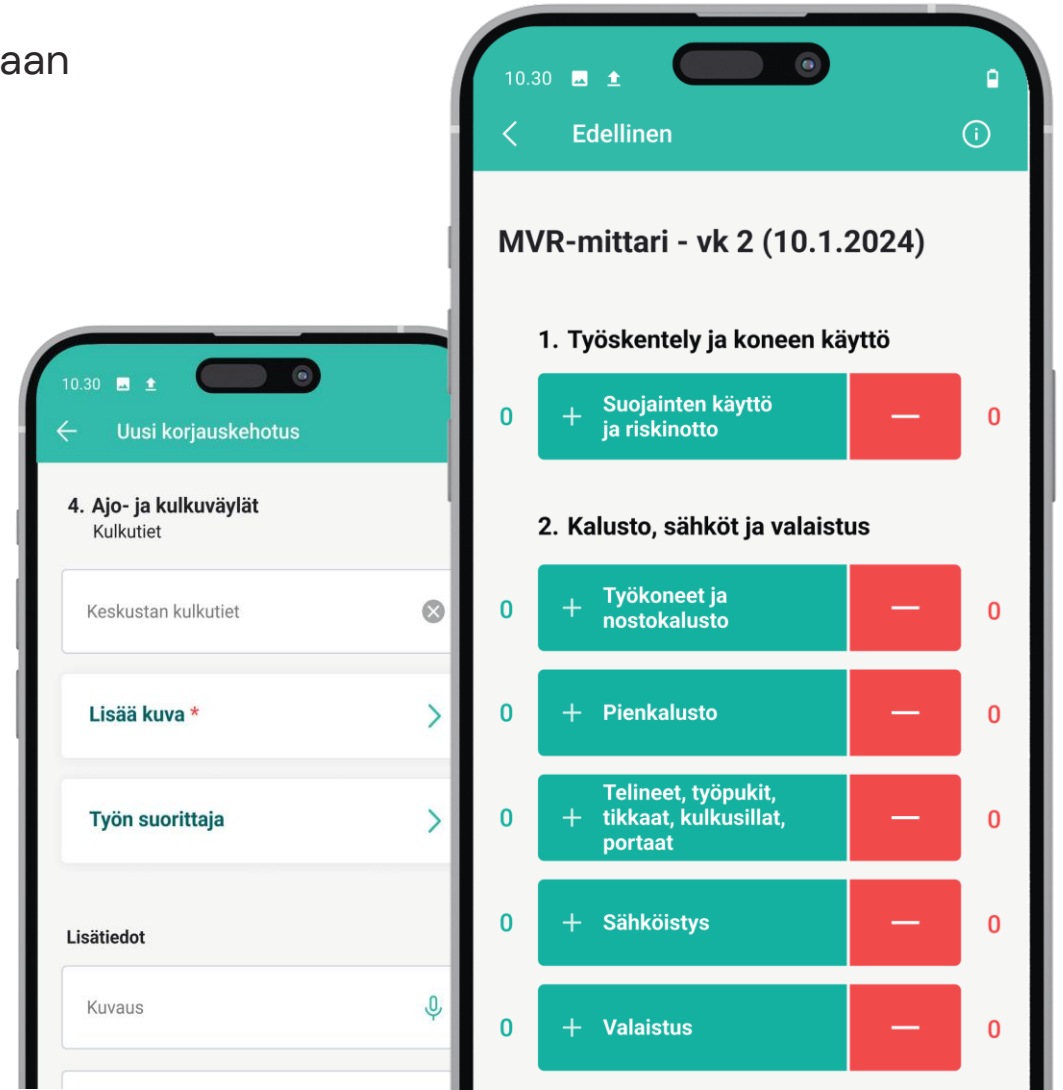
aan

10.30

Uusi korjauskehotus

4. Ajo- ja kulkuväylät
Kulkutiet

Keskustan kulkutiet

Lisää kuva *

Työn suorittaja

Lisätiedot

Kuvaus

10.30

Edellinen

MVR-mittari - vk 2 (10.1.2024)

1. Työskentely ja koneen käyttö

| 0 | + Suojainten käyttö ja riskinotto | — | 0 |
|---|---|---|---|

2. Kalusto, sähköt ja valaistus

| 0 | + Työkoneet ja nostokalusto | — | 0 |
|---|---|---|---|
| 0 | + Pienkalusto | — | 0 |
| 0 | + Telineet, työpukit, tikkaat, kulkusillat, portaat | — | 0 |
| 0 | + Sähköistys | — | 0 |
| 0 | + Valaistus | — | 0 |